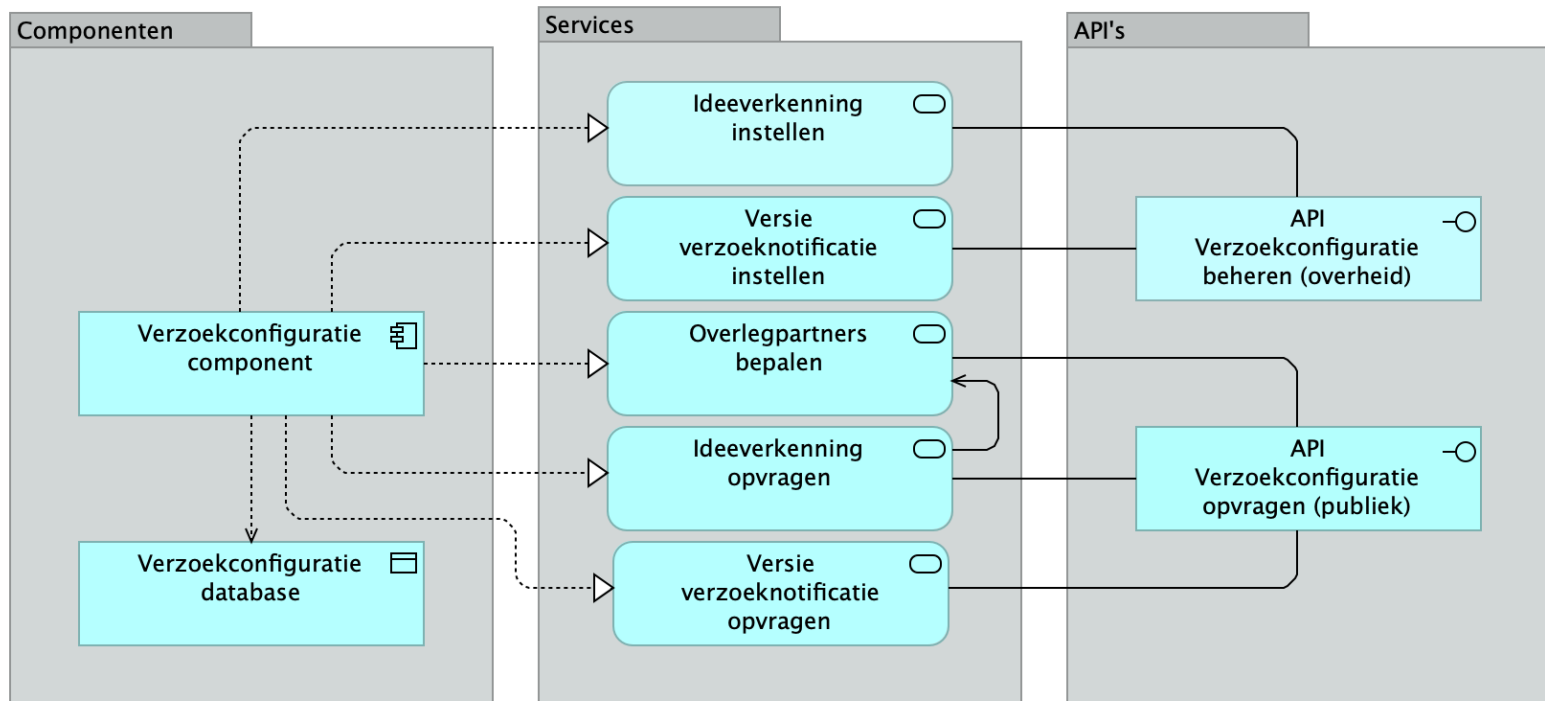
Componenten

Verzoekconfiguratie component

Verzoekconfiguratie database

Services

Ideeverkenning instellen

Versie verzoeknotificatie instellen

Overlegpartners bepalen

Ideeverkenning opvragen

Versie verzoeknotificatie opvragen

API's

API Verzoekconfiguratie beheren (overheid)

API Verzoekconfiguratie opvragen (publiek)